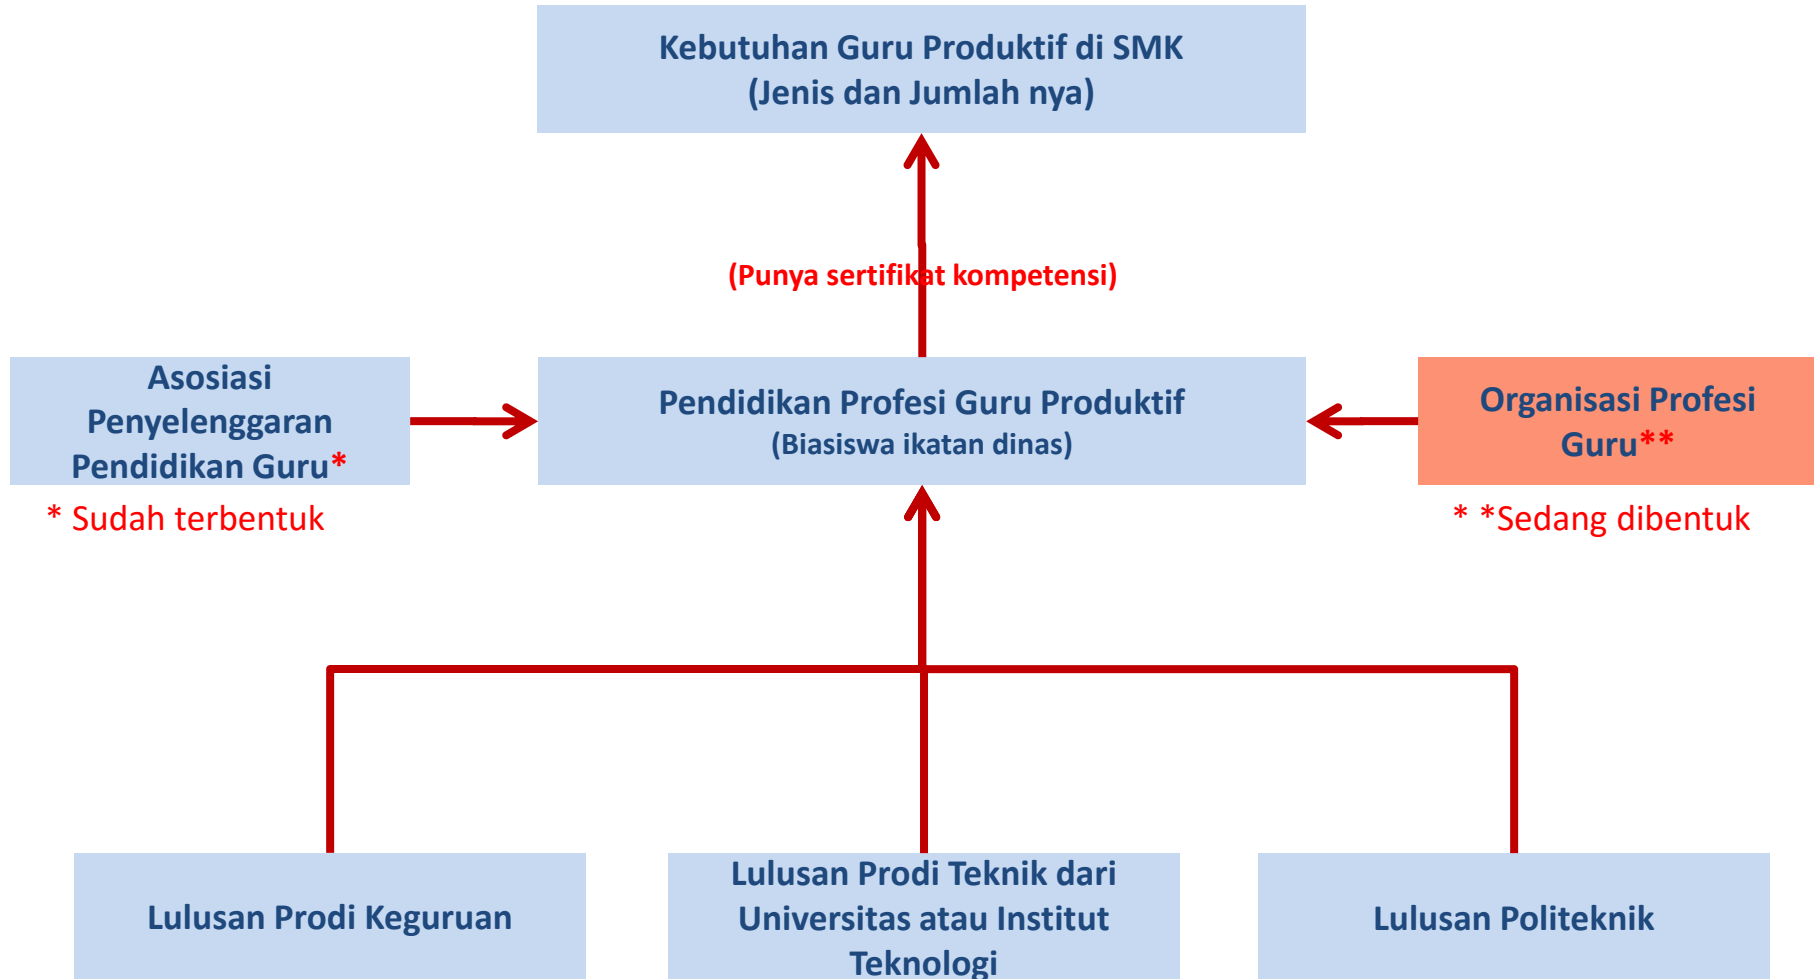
Kebutuhan Guru Produktif di SMK
(Jenis dan Jumlah nya)

(Punya sertifikat kompetensi)

Asosiasi Penyelenggaran Pendidikan Guru*

* Sudah terbentuk

Pendidikan Profesi Guru Produktif
(Biasiswa ikatan dinas)

Organisasi Profesi Guru**

* *Sedang dibentuk

Lulusan Prodi Keguruan

Lulusan Prodi Teknik dari Universitas atau Institut Teknologi

Lulusan Politeknik